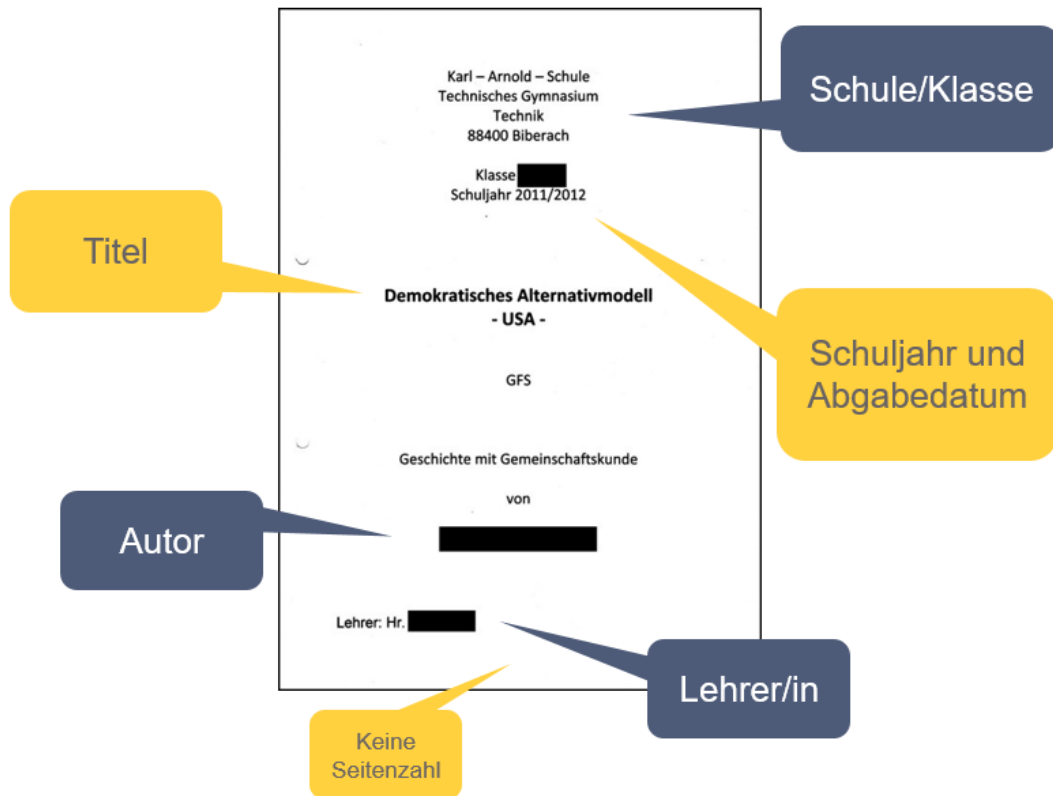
Karl – Arnold – Schule
Technisches Gymnasium
Technik
88400 Biberach

Schule/Klasse

Klasse
Schuljahr 2011/2012

Titel

Demokratisches Alternativmodell
- USA -

Schuljahr und Abgabedatum

GFS

Geschichte mit Gemeinschaftskunde

von

Autor

Lehrer: Hr.

Lehrer/in

Keine Seitenzahl